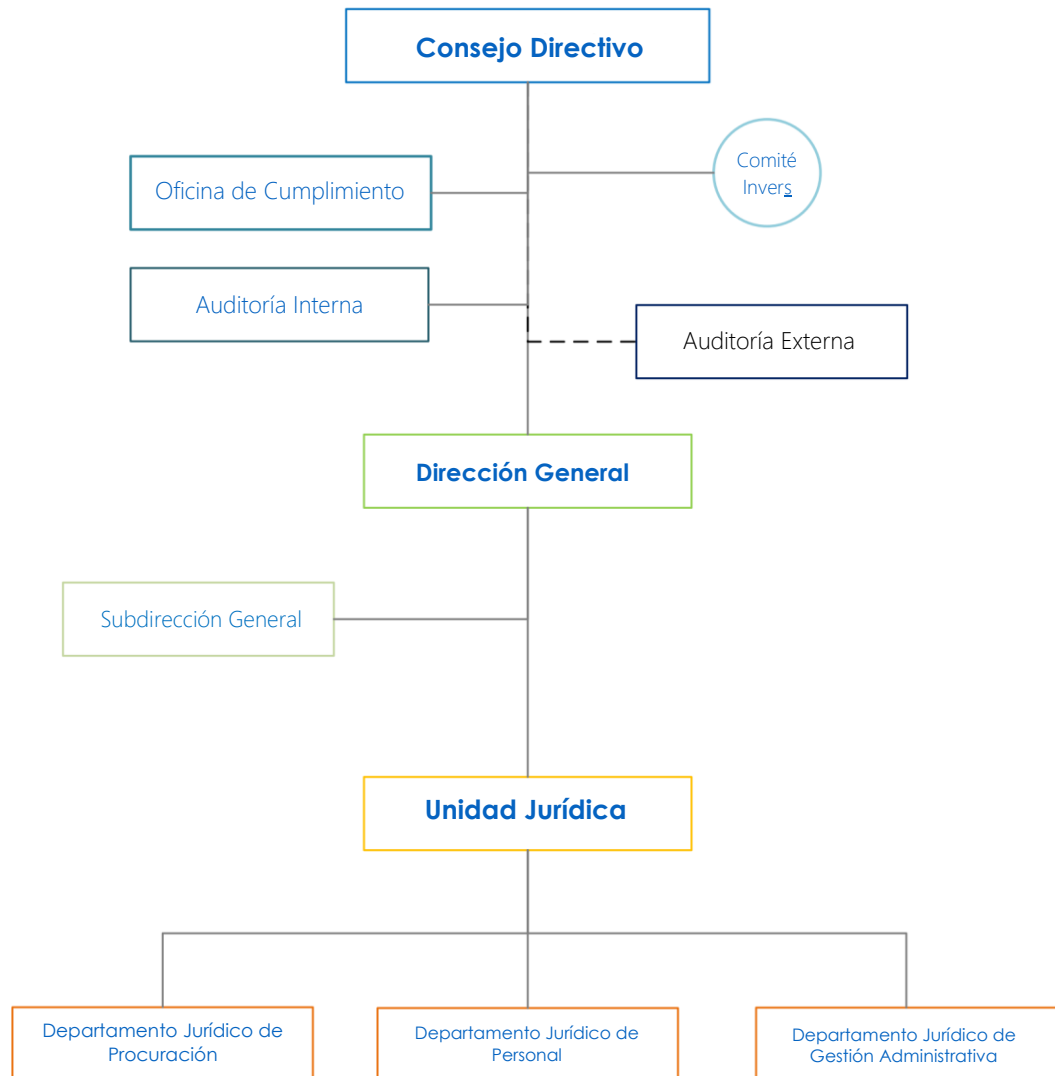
Consejo Directivo

Oficina de Cumplimiento

Comité Invers

Auditoría Interna

Auditoría Externa

Dirección General

Subdirección General

Unidad Jurídica

Departamento Jurídico de Procuración

Departamento Jurídico de Personal

Departamento Jurídico de Gestión Administrativa